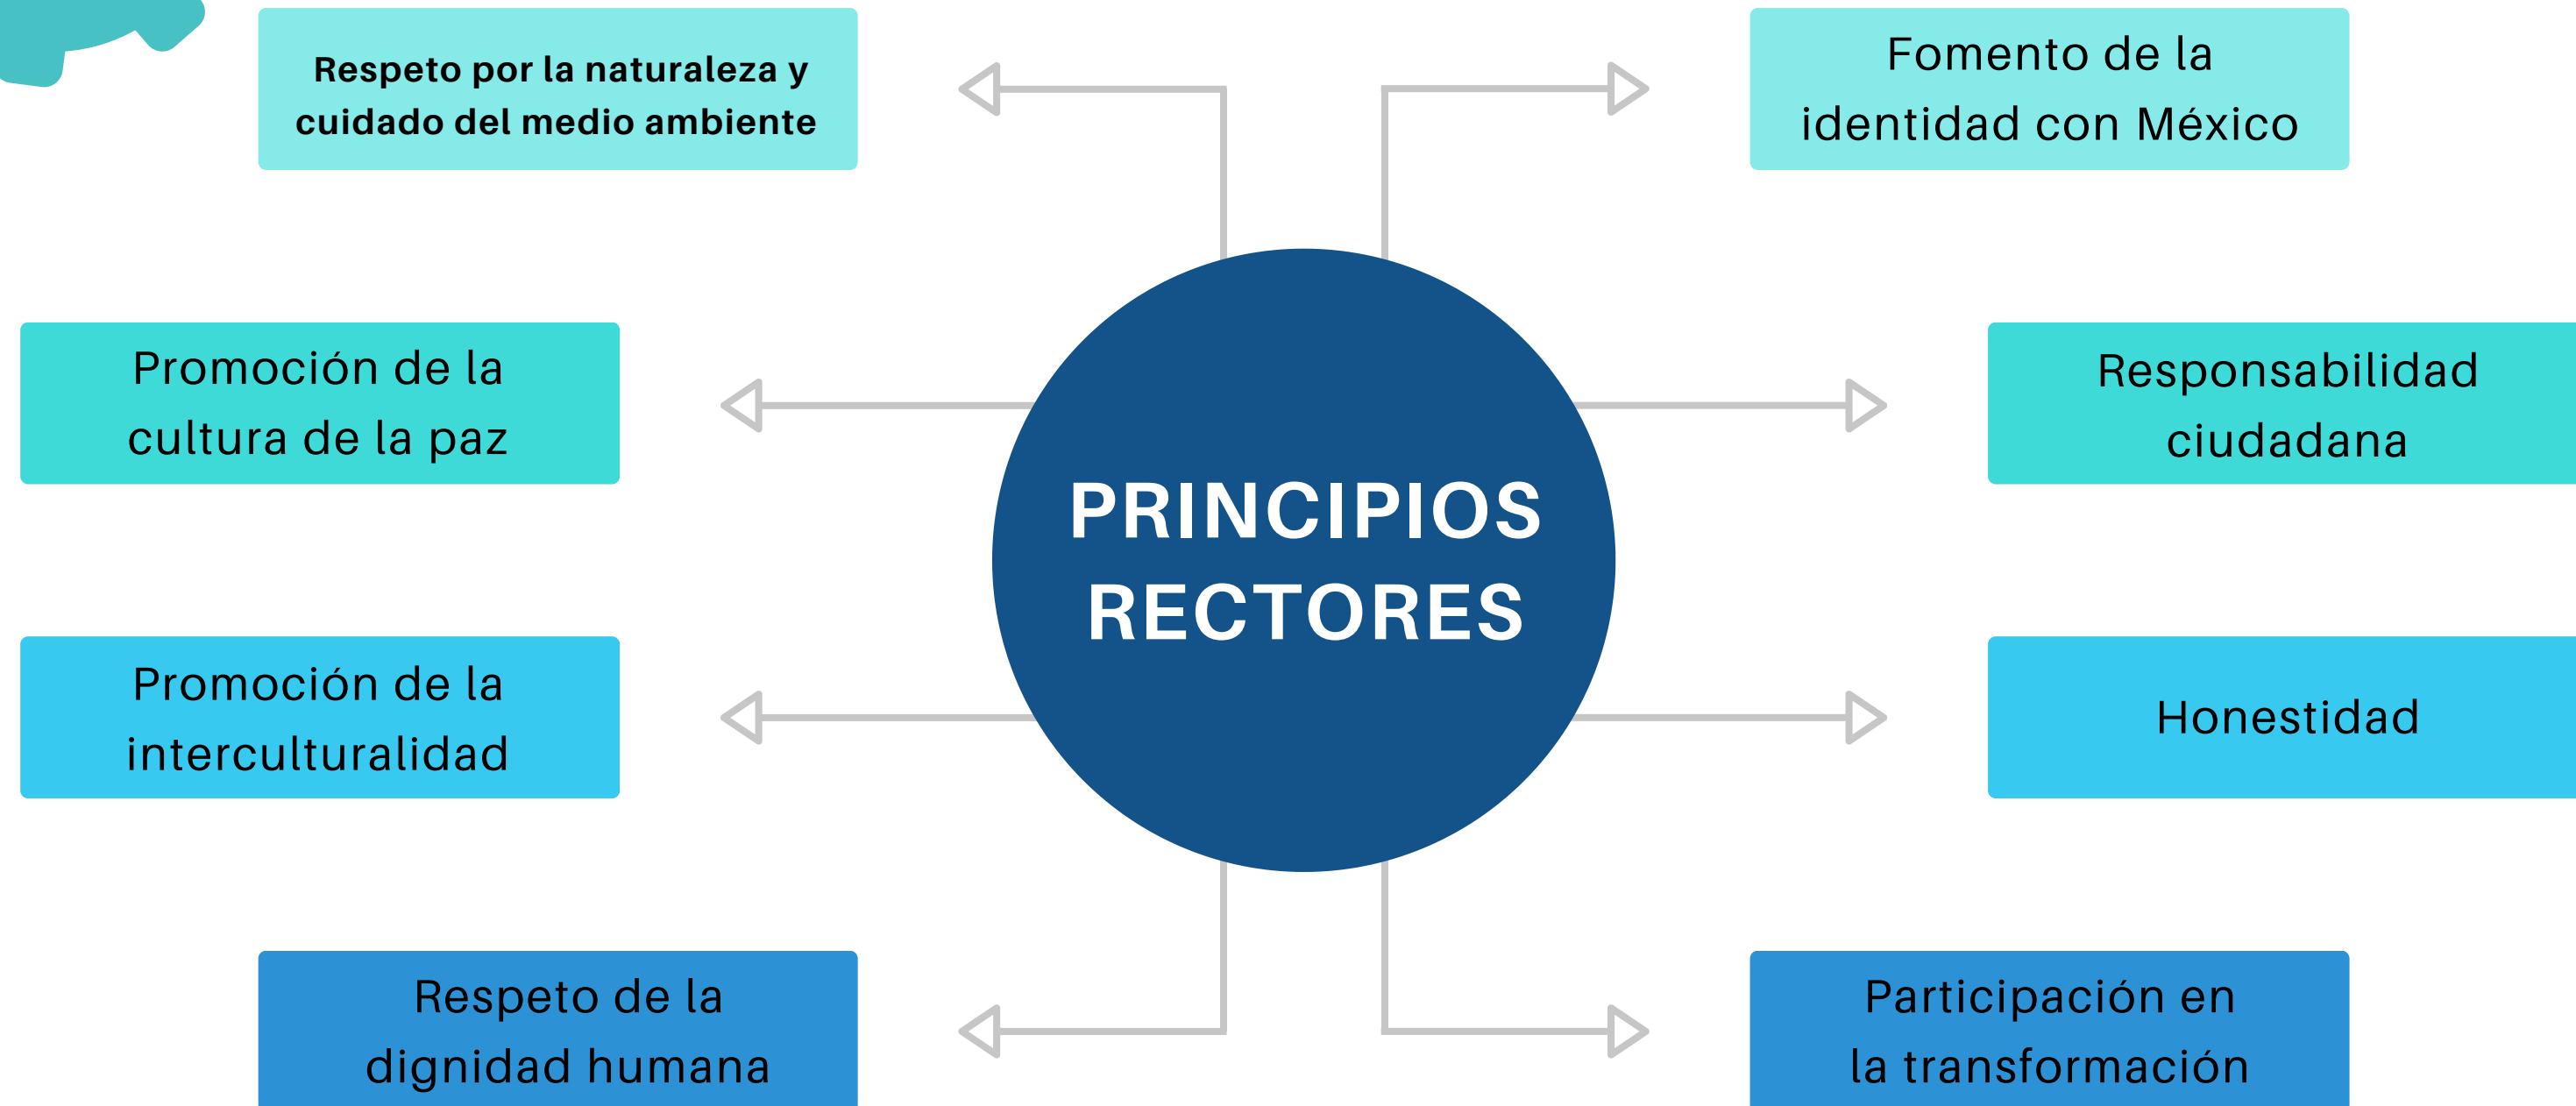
PRINCIPIOS RECTORES

Respeto por la naturaleza y cuidado del medio ambiente

Fomento de la identidad con México

Promoción de la cultura de la paz

Responsabilidad ciudadana

Promoción de la interculturalidad

Honestidad

Respeto de la dignidad humana

Participación en la transformación